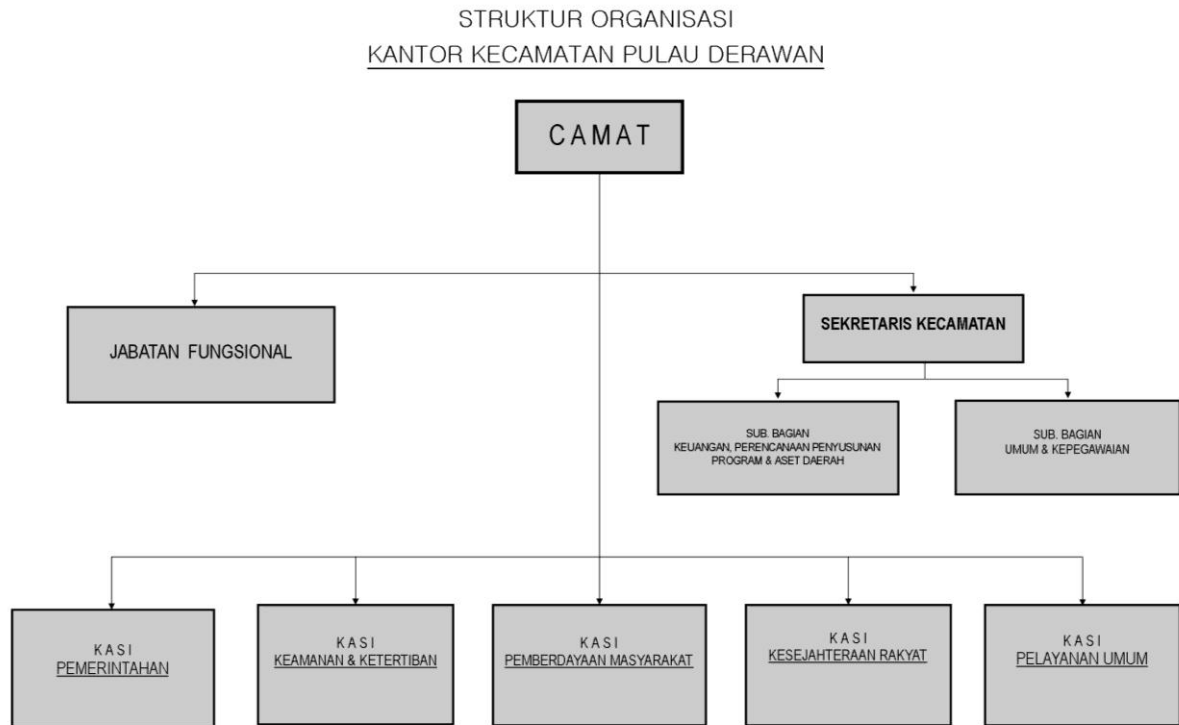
STRUKTUR ORGANISASI
KANTOR KECAMATAN PULAU DERAWAN

CAMAT

JABATAN FUNGSIONAL

SEKRETARIS KECAMATAN

SUB. BAGIAN
KEUANGAN, PERENCANAAN PENYUSUNAN PROGRAM & ASET DAERAH

SUB. BAGIAN
UMUM & KEPEGAWAIAN

KASI
PEMERINTAHAN

KASI
KEAMANAN & KETERTIBAN

KASI
PEMBERDAYAAN MASYARAKAT

KASI
KESEJAHTERAAN RAKYAT

KASI
PELAYANAN UMUM